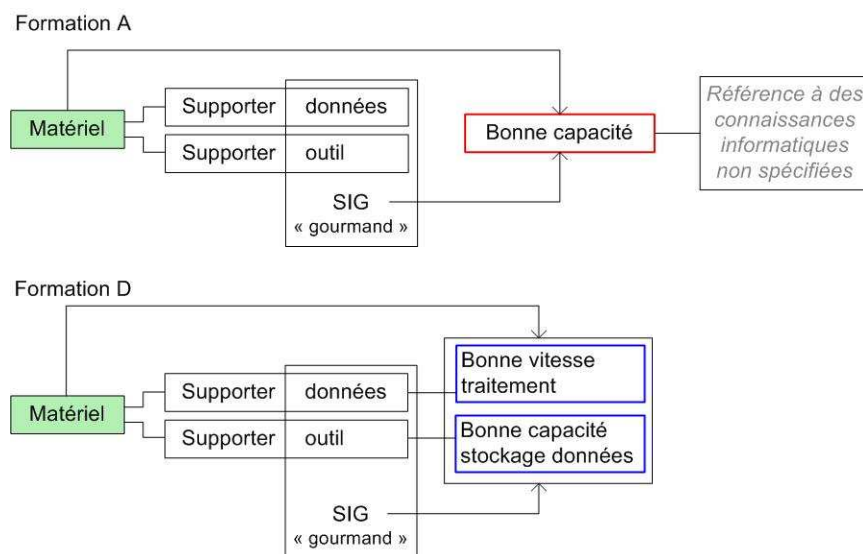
Formation A

Matériel

Supporter données

Supporter outil

SIG « gourmand »

Bonne capacité

Référence à des connaissances informatiques non spécifiées

Formation D

Matériel

Supporter données

Supporter outil

SIG « gourmand »

Bonne vitesse traitement

Bonne capacité stockage données